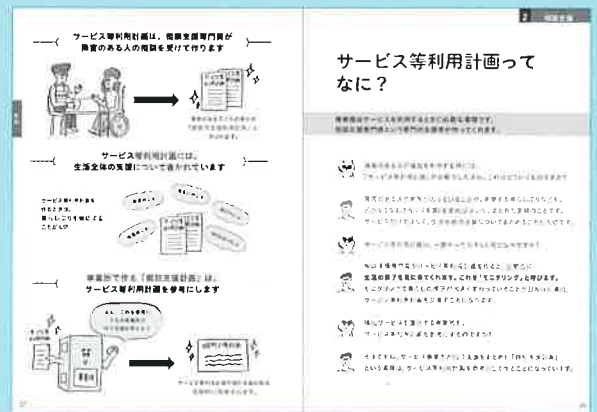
サービス等利用計画は、相談支援専門員が障害のある人の相談を受けて作ります

サービス等利用計画には、生活全体の支援について書かれています

事業所で作る「個別支援計画」は、サービス等利用計画を参考にします

2 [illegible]

サービス等利用計画ってなに？

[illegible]

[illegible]

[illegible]

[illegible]

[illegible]

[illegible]

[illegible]

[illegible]

27

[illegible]